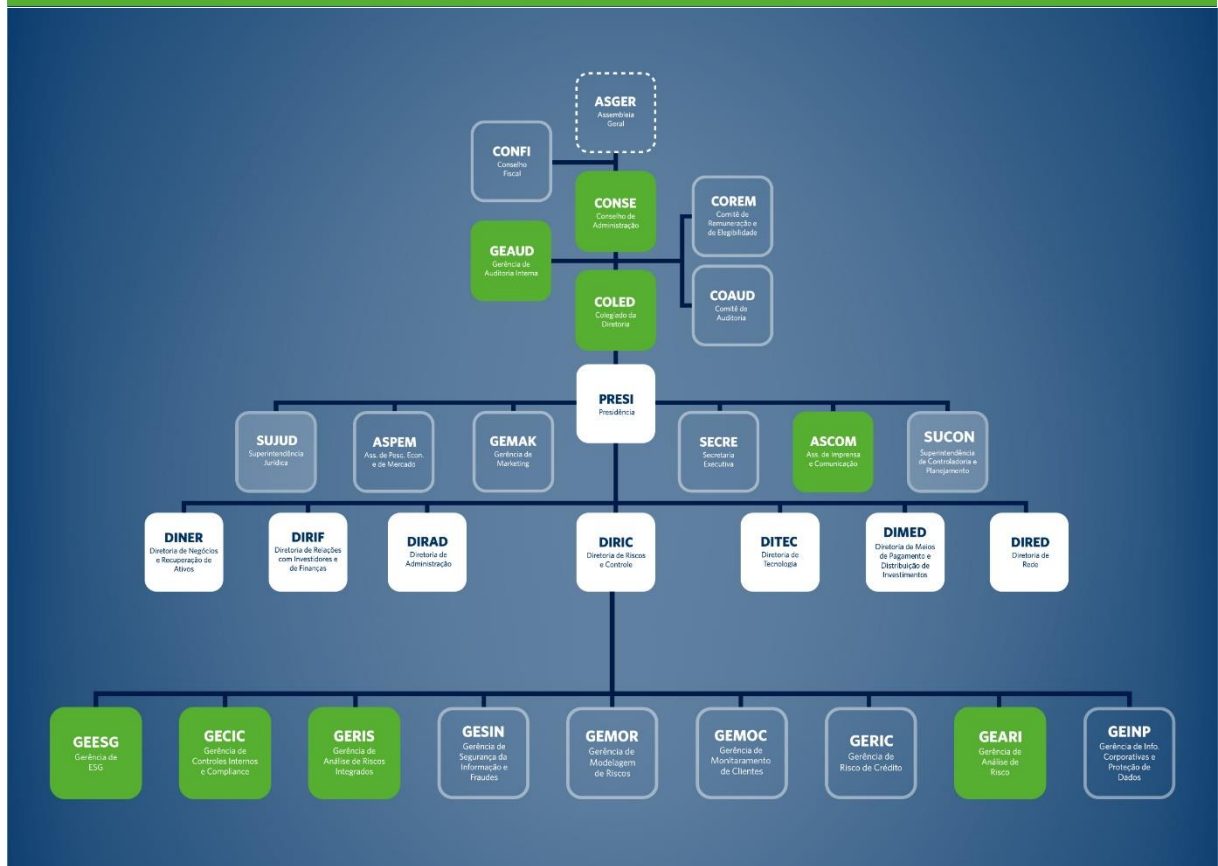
ASGER
Assembleia Geral

CONFI
Conselho Fiscal

CONSE
Conselho de Administração

COREM
Comitê de Remuneração e de Elegibilidade

GEAUD
Gerência de Auditoria Interna

COLED
Colegiado da Diretoria

COAUD
Comitê de Auditoria

PRESI
Presidência

SUJUD
Superintendência Jurídica

ASPEM
Ass. de Pesq. Econ. e de Mercado

GEMAK
Gerência de Marketing

SECRE
Secretaria Executiva

ASCOM
Ass. de Imprensa e Comunicação

SUCON
Superintendência de Controladoria e Planejamento

DINER
Diretoria de Negócios e Recuperação de Ativos

DIRIF
Diretoria de Relações com Investidores e de Finanças

DIRAD
Diretoria de Administração

DIRIC
Diretoria de Riscos e Controle

DITEC
Diretoria de Tecnologia

DIMED
Diretoria de Meios de Pagamento e Distribuição de Investimentos

DIRED
Diretoria de Rede

GEESG
Gerência de ESG

GECIC
Gerência de Controles Internos e Compliance

GERIS
Gerência de Análise de Riscos Integrados

GESIN
Gerência de Segurança da Informação e Fraudes

GEMOR
Gerência de Modelagem de Riscos

GEMOC
Gerência de Monitaramento de Clientes

GERIC
Gerência de Risco de Crédito

GEARI
Gerência de Análise de Risco

GEINP
Gerência de Info. Corporativas e Proteção de Dados